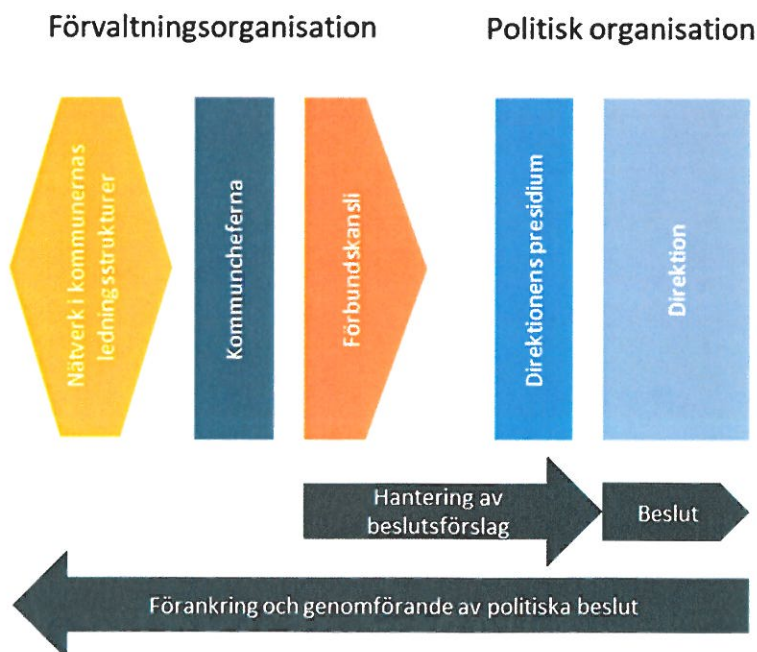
Förvaltningsorganisation

Politisk organisation

Nätverk i kommunernas ledningsstrukturer

Kommuncheferna

Förbundskansli

Direktionens presidium

Direktion

Hantering av beslutsförslag

Beslut

Förankring och genomförande av politiska beslut